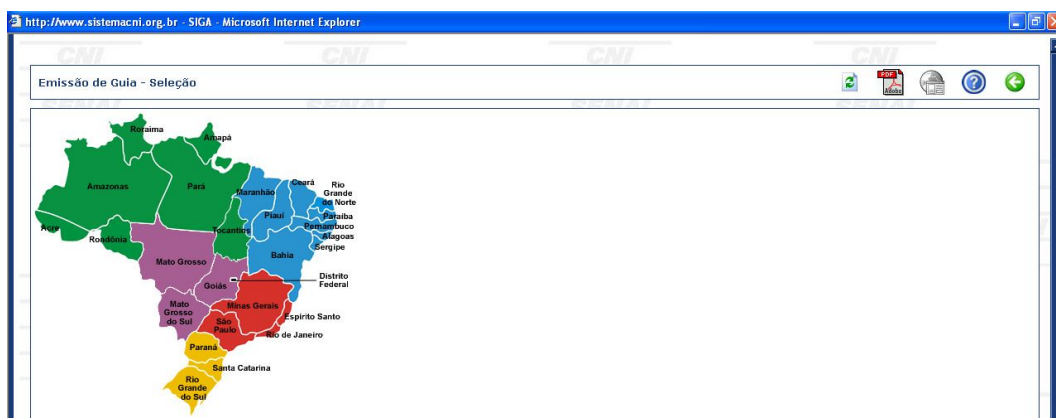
http://www.sistemacni.org.br - SIGA - Microsoft Internet Explorer

CNI CNI CNI CNI

Emissão de Guia - Seleção

PDF Adobe

SENAI SENAI SENAI

Roraima
Amapá
Amazonas
Pará
Maranhão
Ceará
Rio Grande do Norte
Piauí
Paraíba
Pernambuco
Alagoas
Sergipe
Acre
Rondônia
Tocantins
Bahia
Mato Grosso
Distrito Federal
Goiás
Minas Gerais
Mato Grosso do Sul
Espírito Santo
São Paulo
Rio de Janeiro
Paraná
Santa Catarina
Rio Grande do Sul